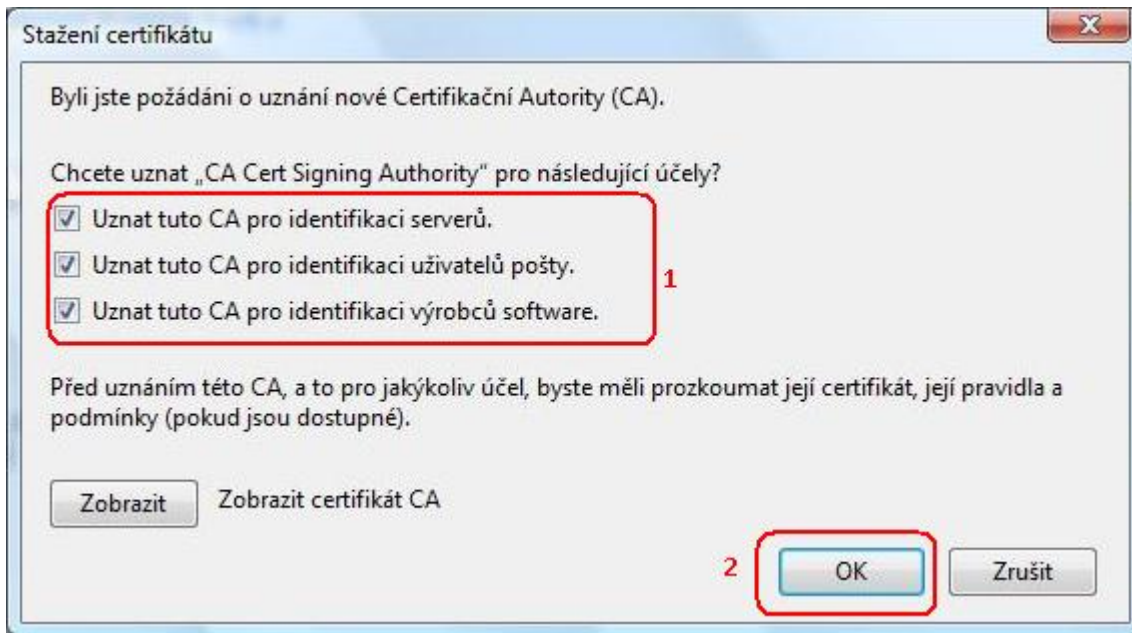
Stažení certifikátu

Byli jste požádáni o uznání nové Certifikační Autority (CA).

Chcete uznat „CA Cert Signing Authority" pro následující účely?

Uznat tuto CA pro identifikaci serverů.

Uznat tuto CA pro identifikaci uživatelů pošty.

Uznat tuto CA pro identifikaci výrobců software.

1

Před uznáním této CA, a to pro jakýkoliv účel, byste měli prozkoumat její certifikát, její pravidla a podmínky (pokud jsou dostupné).

Zobrazit

Zobrazit certifikát CA

2

OK

Zrušit